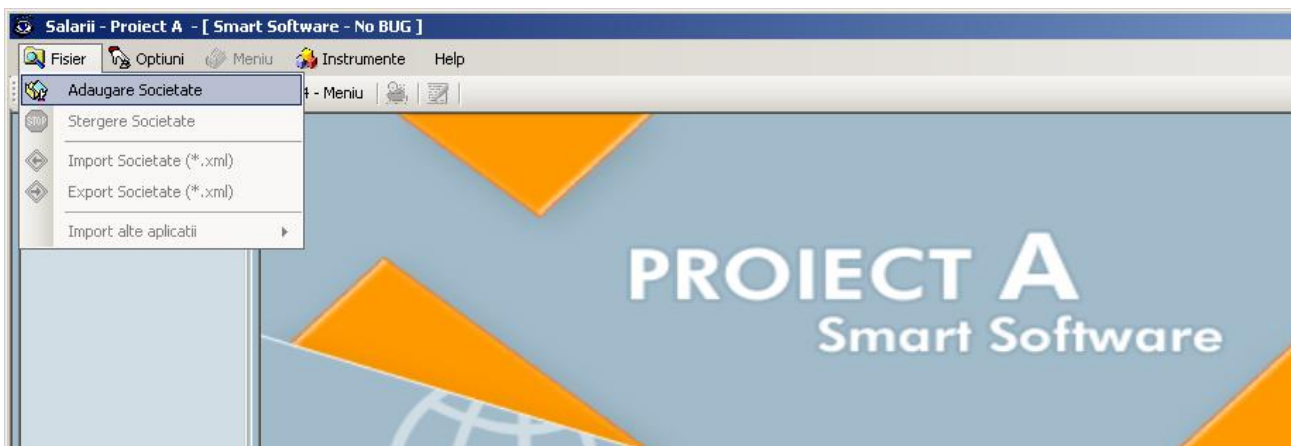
Salarii - Proiect A - [ Smart Software - No BUG ]

Fisier Optiuni Meniu Instrumente Help

Adaugare Societate
Stergere Societate
Import Societate (*.xml)
Export Societate (*.xml)
Import alte aplicatii

4 - Meniu

STOP

PROIECT A
Smart Software